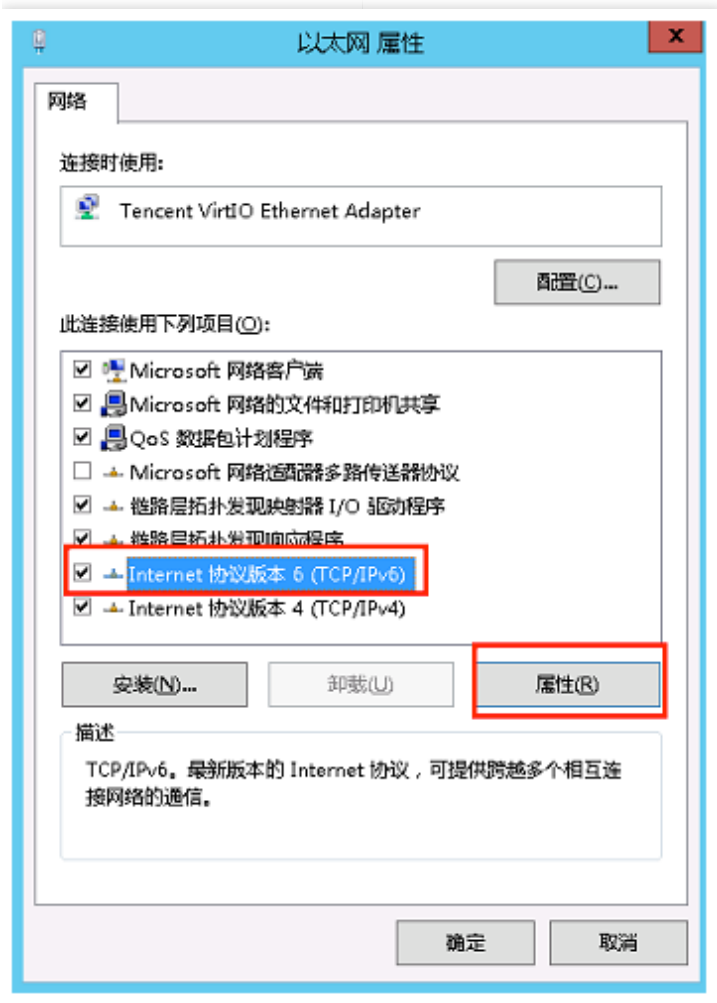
以太网 属性

网络

连接时使用:

Tencent VirtIO Ethernet Adapter

配置(C)...

此连接使用下列项目(O):

Microsoft 网络客户端
Microsoft 网络的文件和打印机共享
QoS 数据包计划程序
Microsoft 网络适配器多路传送器协议
链路层拓扑发现映射器 I/O 驱动程序
链路层拓扑发现响应程序
Internet 协议版本 6 (TCP/IPv6)
Internet 协议版本 4 (TCP/IPv4)

安装(N)...
卸载(U)
属性(R)

描述

TCP/IPv6。最新版本的 Internet 协议，可提供跨越多个相互连接网络的通信。

确定
取消